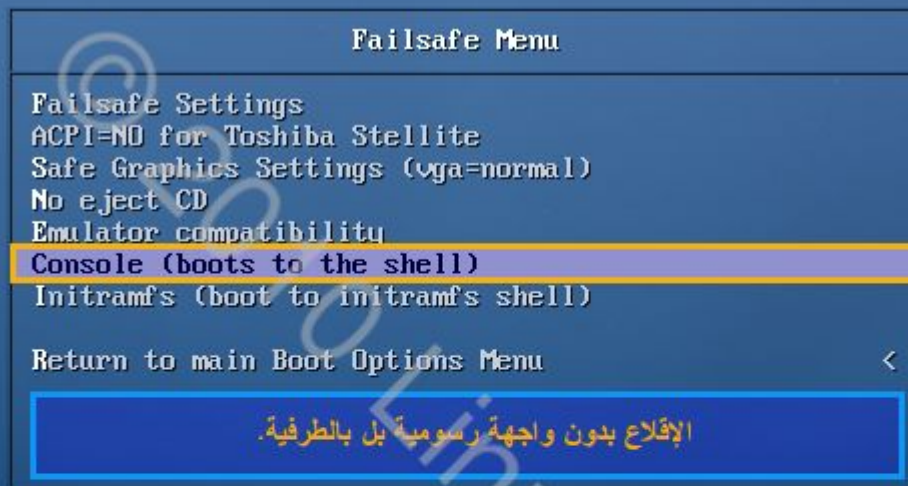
Failsafe Menu

Failsafe Settings
ACPI=NO for Toshiba Stellite
Safe Graphics Settings (vga=normal)
No eject CD
Emulator compatibility
Console (boots to the shell)
Initramfs (boot to initramfs shell)

Return to main Boot Options Menu <

الإقلاع بدون واجهة رسومية بل بالطرفية.

©Ojuba.org